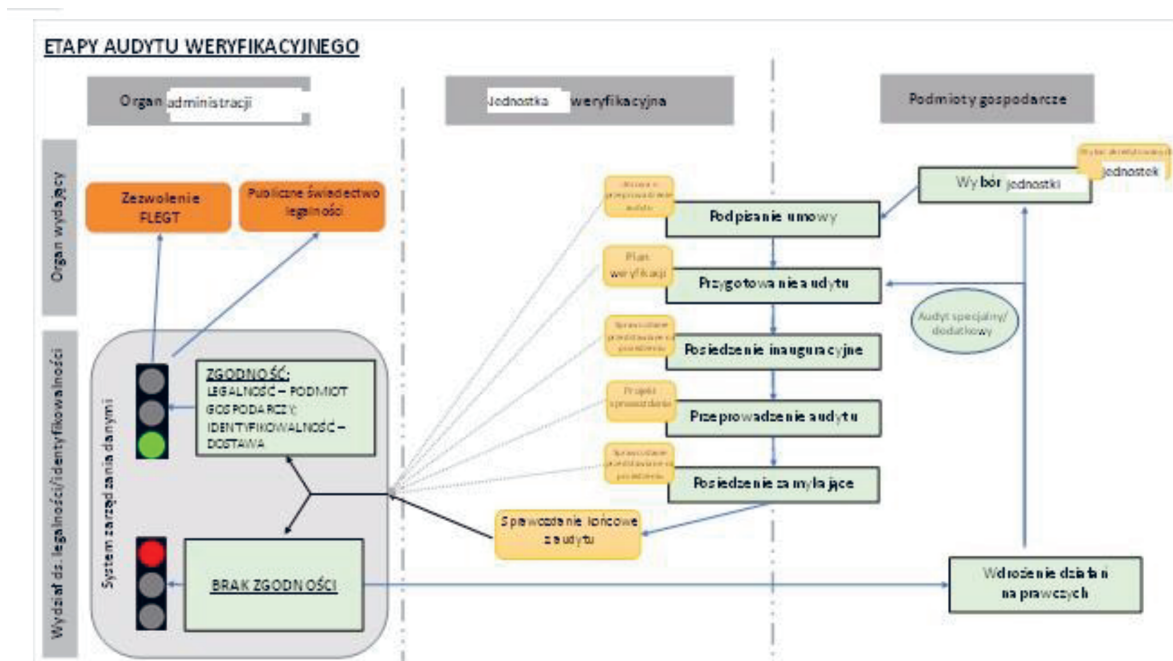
ETAPY AUDYTU WERYFIKACYJNEGO

Organ administracji

Jednostka weryfikacyjna

Podmioty gospodarcze

Organ wydający

Wydział ds. legalności/identyfikowalności

Zezwolenie FLEGT

Publiczne świadectwo legalności

System zarządzania danymi

ZGODNOŚĆ:
LEGALNOŚĆ – PODMIOT GOSPODARCZY;
IDENTYFIKOWALNOŚĆ – DOSTAWA

BRAK ZGODNOŚCI

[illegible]

Podpisanie umowy

Plan weryfikacji

Przygotowanie audytu

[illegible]

Posiedzenie inauguracyjne

Projekt sprawozdania

Przeprowadzenie audytu

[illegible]

Posiedzenie zamykające

Sprawozdanie końcowe z audytu

Wybór jednostki

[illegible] jednostek

Audyt specjalny/ dodatkowy

Wdrożenie działań naprawczych